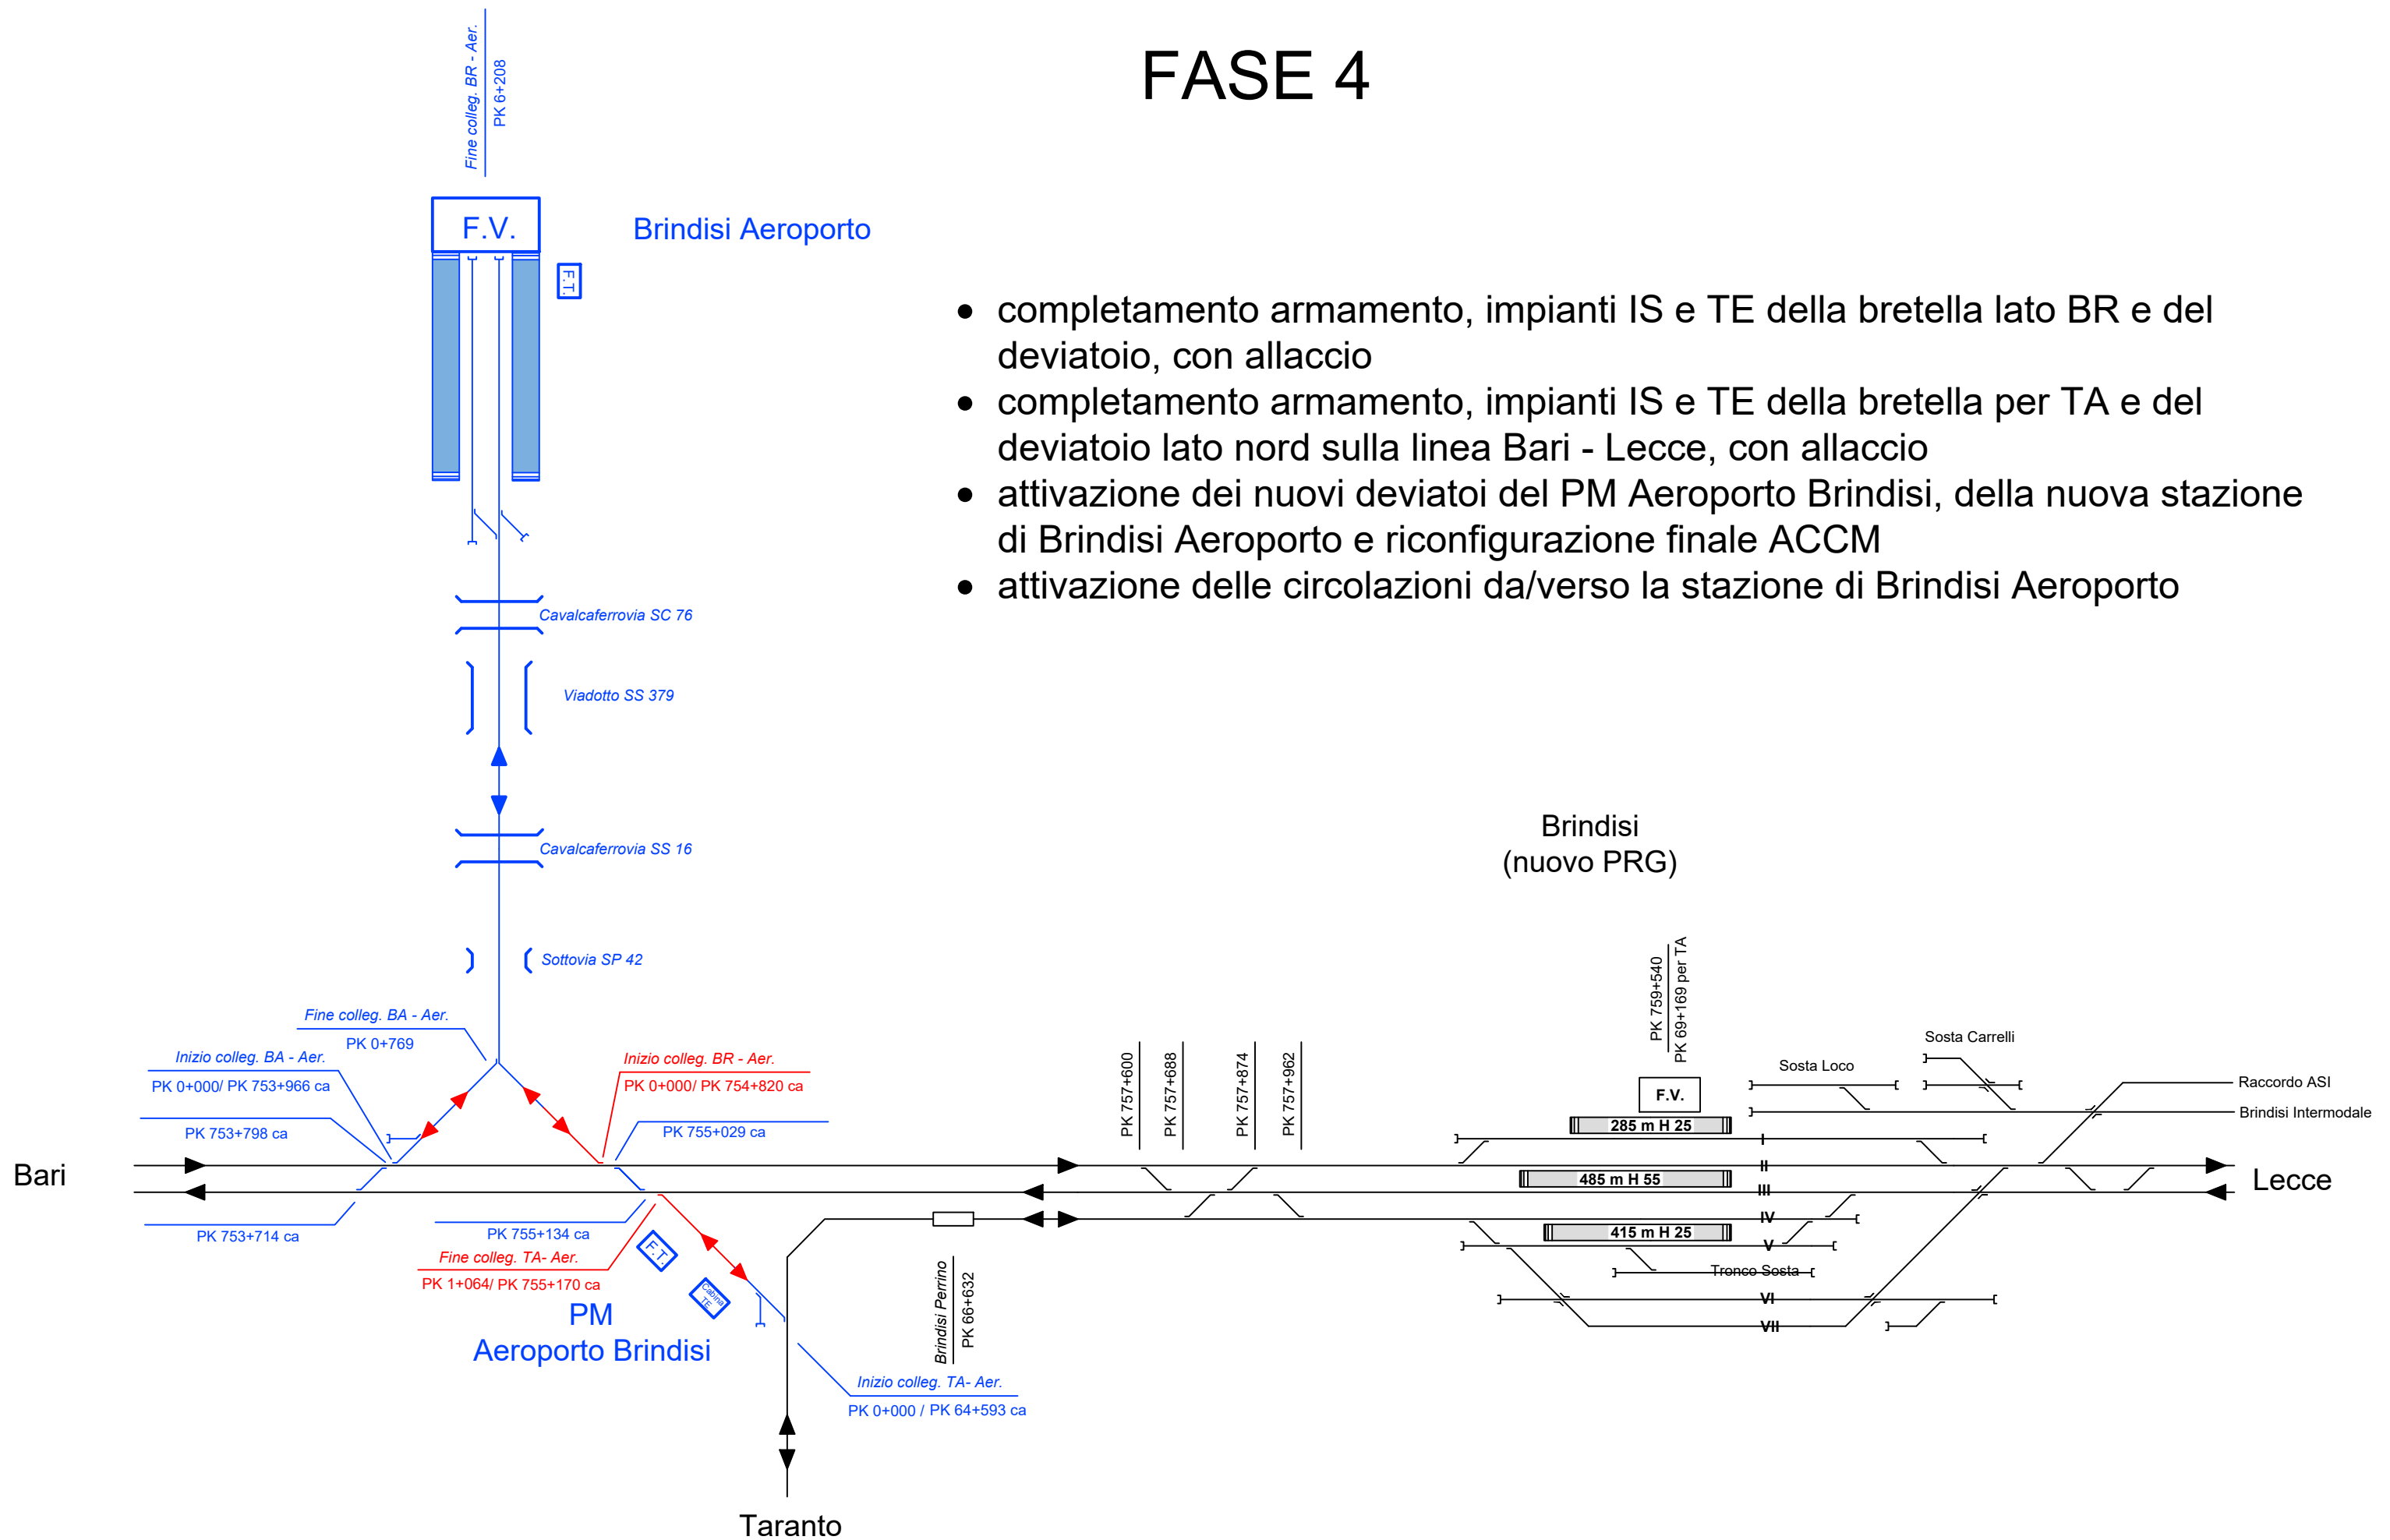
FASE 4

Fine colleg. BR - Aer.
PK 6+208

F.V.

Brindisi Aeroporto

F.T.

- completamento armamento, impianti IS e TE della bretella lato BR e del deviatoio, con allaccio
- completamento armamento, impianti IS e TE della bretella per TA e del deviatoio lato nord sulla linea Bari - Lecce, con allaccio
- attivazione dei nuovi deviatoi del PM Aeroporto Brindisi, della nuova stazione di Brindisi Aeroporto e riconfigurazione finale ACCM
- attivazione delle circolazioni da/verso la stazione di Brindisi Aeroporto

Cavalcaferrovia SC 76

Viadotto SS 379

Cavalcaferrovia SS 16

Sottovia SP 42

Brindisi
(nuovo PRG)

Fine colleg. BA - Aer.
PK 0+769

Inizio colleg. BA - Aer.
PK 0+000/ PK 753+966 ca

Inizio colleg. BR - Aer.
PK 0+000/ PK 754+820 ca

PK 753+798 ca

PK 755+029 ca

PK 757+600
PK 757+688
PK 757+874
PK 757+962

PK 759+540
PK 69+169 per TA

Sosta Carrelli
Sosta Loco
F.V.
Raccordo ASI
Brindisi Intermodale
285 m H 25
I
II
485 m H 55
III
IV
415 m H 25
V
Tronco Sosta
VI
VII

Bari

Lecce

PK 753+714 ca

PK 755+134 ca
Fine colleg. TA- Aer.
PK 1+064/ PK 755+170 ca

F.T.
Cabina TE

PM
Aeroporto Brindisi

Brindisi Perrino
PK 66+632

Inizio colleg. TA- Aer.
PK 0+000 / PK 64+593 ca

Taranto